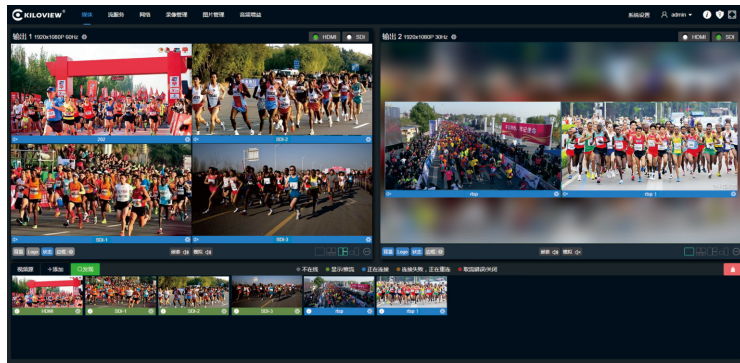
KILOVIEW 预览 流媒体 网络 录像管理 图片管理 高级功能 系统设置 admin

输出 1 1920x1080P 60Hz HDMI SDI

SDI-2

SDI-1

SDI-3

背景 Logo 状态 边框 静音 音量

输出 2 1920x1080P 30Hz HDMI SDI

rtsp

rtsp 1

背景 Logo 状态 边框 静音 音量

视频源 + 添加 已加载 不在线 显示/隐藏 正在连接 连接失败，正在重连 取消解码/关闭

HDMI SDI-1 SDI-2 SDI-3 rtsp rtsp 1